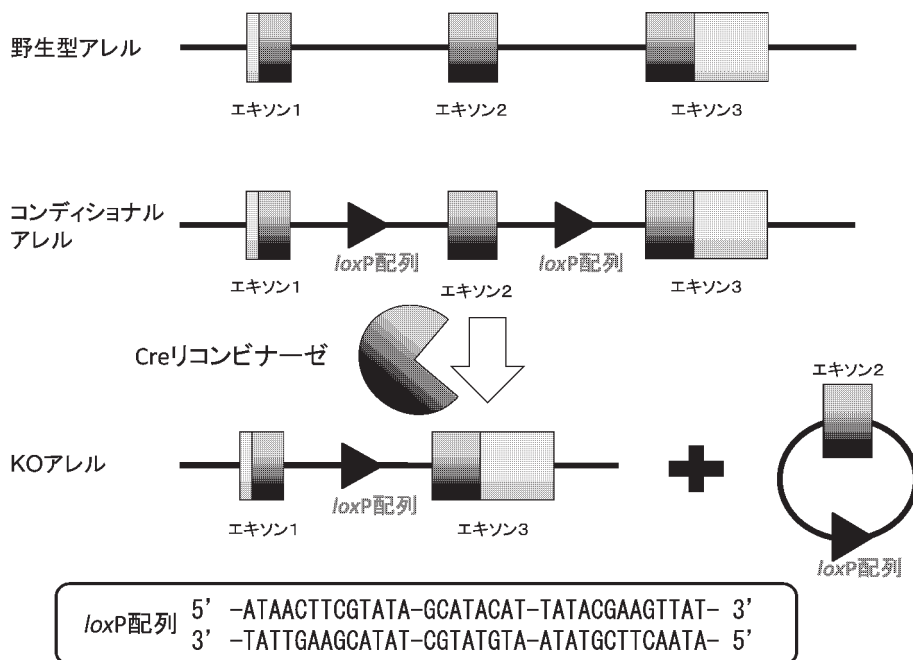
野生型アレル

エキソン1　エキソン2　エキソン3

コンディショナルアレル

*lox*P配列　*lox*P配列

エキソン1　エキソン2　エキソン3

Creリコンビナーゼ

エキソン2

KOアレル

*lox*P配列

エキソン1　エキソン3

*lox*P配列

*lox*P配列 5' -ATAACTTCGTATA-GCATACAT-TATACGAAGTTAT- 3'
3' -TATTGAAGCATAT-CGTATGTA-ATATGCTTCAATA- 5'